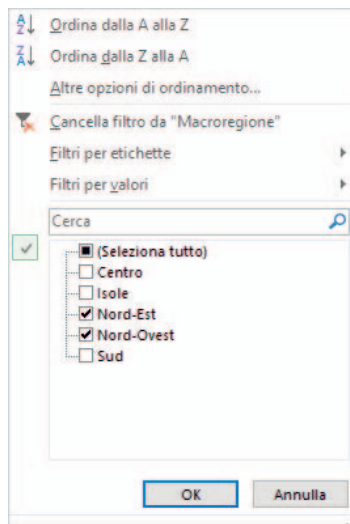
Ordina dalla A alla Z
Ordina dalla Z alla A
Altre opzioni di ordinamento...
Cancella filtro da "Macroregione"
Filtri per etichette
Filtri per valori
Cerca
(Seleziona tutto)
Centro
Isole
Nord-Est
Nord-Ovest
Sud
OK
Annulla